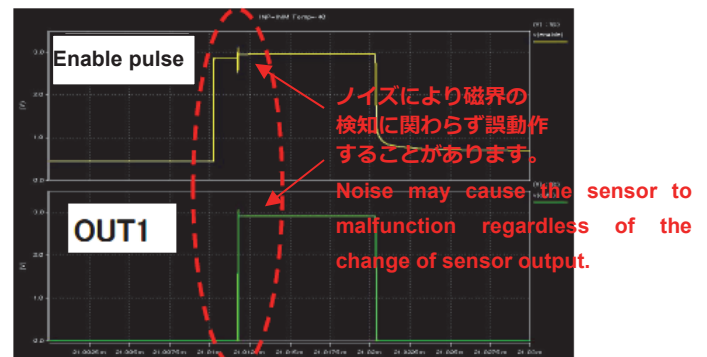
Enable pulse

OUT1

ノイズにより磁界の検知に関わらず誤動作することがあります。

Noise may cause the sensor to malfunction regardless of the change of sensor output.

INP-PWM Temp=40

3.0
2.0
1.0
0.0

3.0
2.0
1.0
0.0

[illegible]